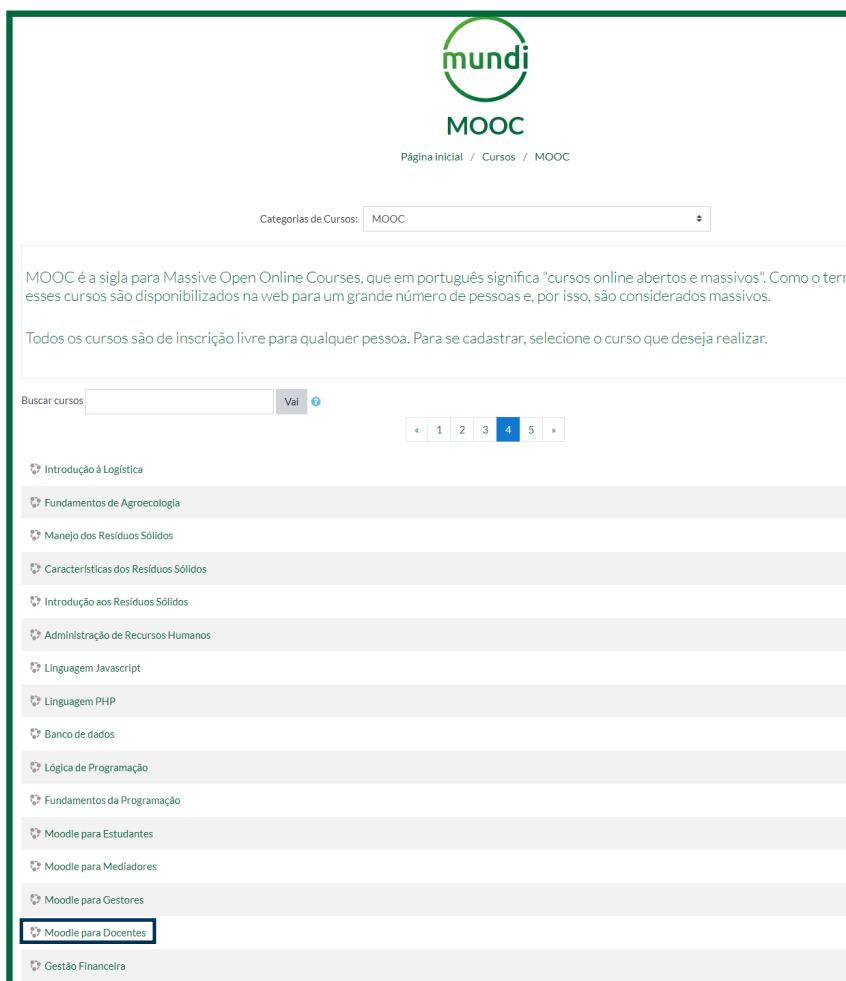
mundi

MOOC

Página inicial / Cursos / MOOC

Categorias de Cursos: MOOC

MOOC é a sigla para Massive Open Online Courses, que em português significa "cursos online abertos e massivos". Como o ter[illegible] esses cursos são disponibilizados na web para um grande número de pessoas e, por isso, são considerados massivos.

Todos os cursos são de inscrição livre para qualquer pessoa. Para se cadastrar, selecione o curso que deseja realizar.

Buscar cursos Vai

« 1 2 3 4 5 »

Introdução à Logística
Fundamentos de Agroecologia
Manejo dos Resíduos Sólidos
Características dos Resíduos Sólidos
Introdução aos Resíduos Sólidos
Administração de Recursos Humanos
Linguagem Javascript
Linguagem PHP
Banco de dados
Lógica de Programação
Fundamentos da Programação
Moodle para Estudantes
Moodle para Mediadores
Moodle para Gestores
Moodle para Docentes
Gestão Financeira